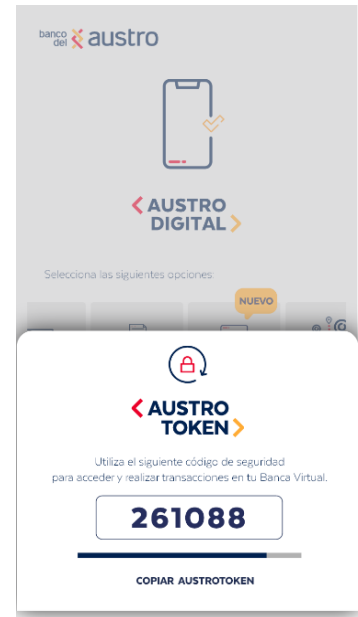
banco del austro

< AUSTRO DIGITAL >

Selecciona las siguientes opciones

NUEVO

< AUSTRO TOKEN >

Utiliza el siguiente código de seguridad para acceder y realizar transacciones en tu Banca Virtual.

261088

COPIAR AUSTROTOKEN